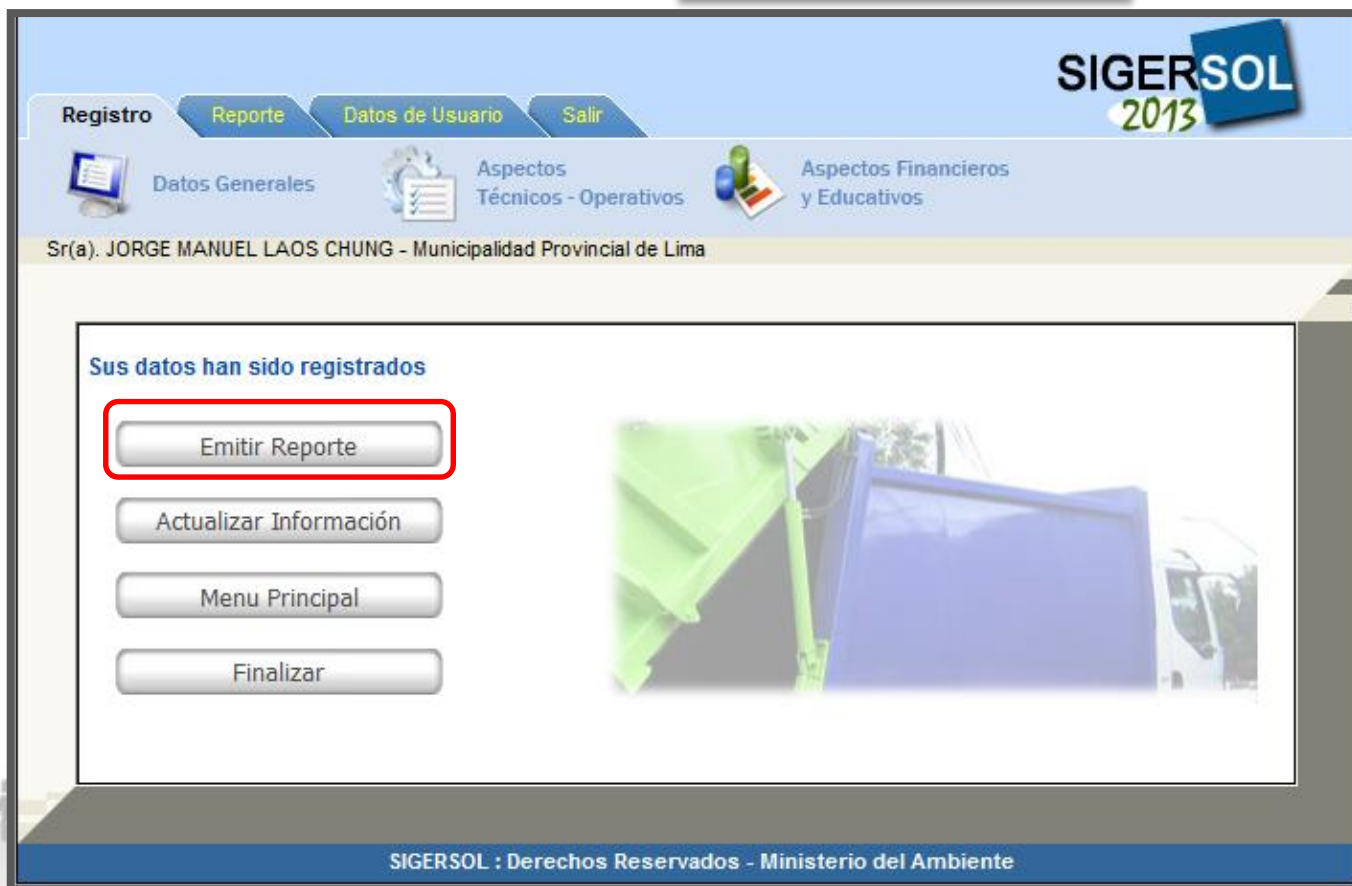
SIGERSOL
2013

Registro
Reporte
Datos de Usuario
Salir

Datos Generales
Aspectos Técnicos - Operativos
Aspectos Financieros y Educativos

Sr(a). JORGE MANUEL LAOS CHUNG - Municipalidad Provincial de Lima

Sus datos han sido registrados

Emitir Reporte
Actualizar Información
Menu Principal
Finalizar

SIGERSOL : Derechos Reservados - Ministerio del Ambiente